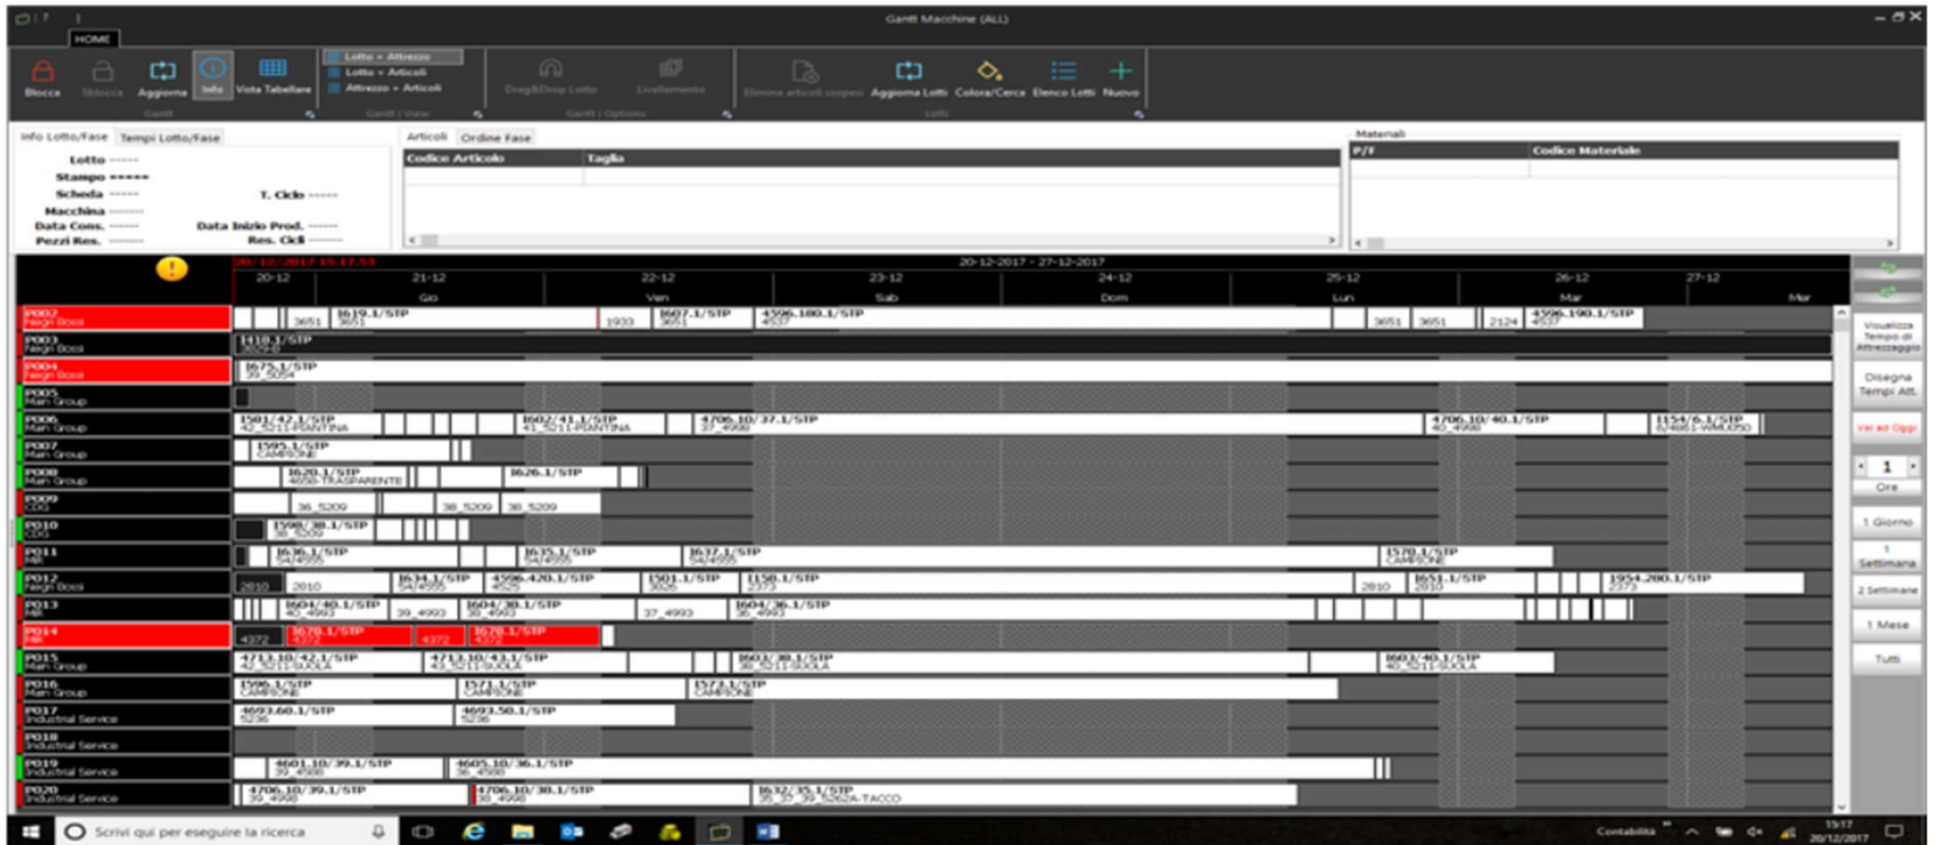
Gantt Macchine (ALL)

HOME

Blocca Sblocca Aggiorna Info Vista Tabellare

Lotto + Attrezzo
Lotto + Articoli
Attrezzo + Articoli

Drag&Drop Lotto Livellamento

Elimina articoli sospesi Aggiorna Lotti Colora/Cerca Elenco Lotti Nuovo

Info Lotto/Fase Tempi Lotto/Fase

Lotto ------
Stampo ------
Scheda ------ T. Ciclo ------
Macchina ------
Data Cons. ------ Data Inizio Prod. ------
Pezzi Res. ------ Res. Cicl ------

Articoli Ordine Fase

| Codice Articolo | Taglia |
|---|---|
| | |

Materiali

| P/F | Codice Materiale |
|---|---|
| | |

20-12-2017 - 27-12-2017

20-12 21-12 Gio 22-12 Ven 23-12 Sab 24-12 Dom 25-12 Lun 26-12 Mar 27-12 Mer

P002 Fergn Bossi 3651 1619.1/STP 3651 1933 1607.1/STP 3651 4596.180.1/STP 4537 3651 3651 2124 4596.190.1/STP 4537
P003 Fergn Bossi 1418.1/STP
P004 Fergn Bossi 1675.1/STP 39_5054
P005 Main Group
P006 Main Group 1581/42.1/STP 42_5211 PANTINA 1602/41.1/STP 41_5211 PANTINA 4706.10/37.1/STP 37_4998 4706.10/40.1/STP 40_4998 1154/6.1/STP
P007 Main Group 1595.1/STP CAMPIONE
P008 Main Group 1620.1/STP 4050 TRASPARENTE 1620.1/STP
P009 CDG 36_5209 38_5209 38_5209
P010 CDG 1598/38.1/STP 38_5209
P011 MR 1636.1/STP 54/4555 1635.1/STP 54/4555 1637.1/STP 54/4555 1570.1/STP CAMPIONE
P012 Fergn Bossi 2810 2810 1634.1/STP 54/4555 4596.420.1/STP 4626 1501.1/STP 3026 1158.1/STP 2373 2810 1651.1/STP 2810 1954.200.1/STP 2373
P013 MR 1604/40.1/STP 40_4993 39_4993 1604/38.1/STP 38_4993 37_4993 1604/36.1/STP 36_4993
P014 MR 4372 1670.1/STP 4372 4372 1670.1/STP 4372
P015 Main Group 4713.10/42.1/STP 42_5211 SUOLA 4713.10/41.1/STP 41_5211 SUOLA 1603/38.1/STP 38_5211 SUOLA 1603/40.1/STP 40_5211 SUOLA
P016 Main Group 1596.1/STP CAMPIONE 1571.1/STP CAMPIONE 1573.1/STP CAMPIONE
P017 Industrial Service 4693.60.1/STP 5236 4693.50.1/STP 5236
P018 Industrial Service
P019 Industrial Service 4601.10/39.1/STP 39_4988 4605.10/36.1/STP 36_4988
P020 Industrial Service 4706.10/39.1/STP 39_4998 4706.10/38.1/STP 38_4998 1632/35.1/STP 35_37_39_5262A-TACCO

Visualizza Tempo di Attrezzaggio
Disegna Tempi Att.
Vai ad Oggi
1
Ore
1 Giorno
1 Settimana
2 Settimane
1 Mese
Tutti

Scrivi qui per eseguire la ricerca
Contabilità 15:17 20/12/2017